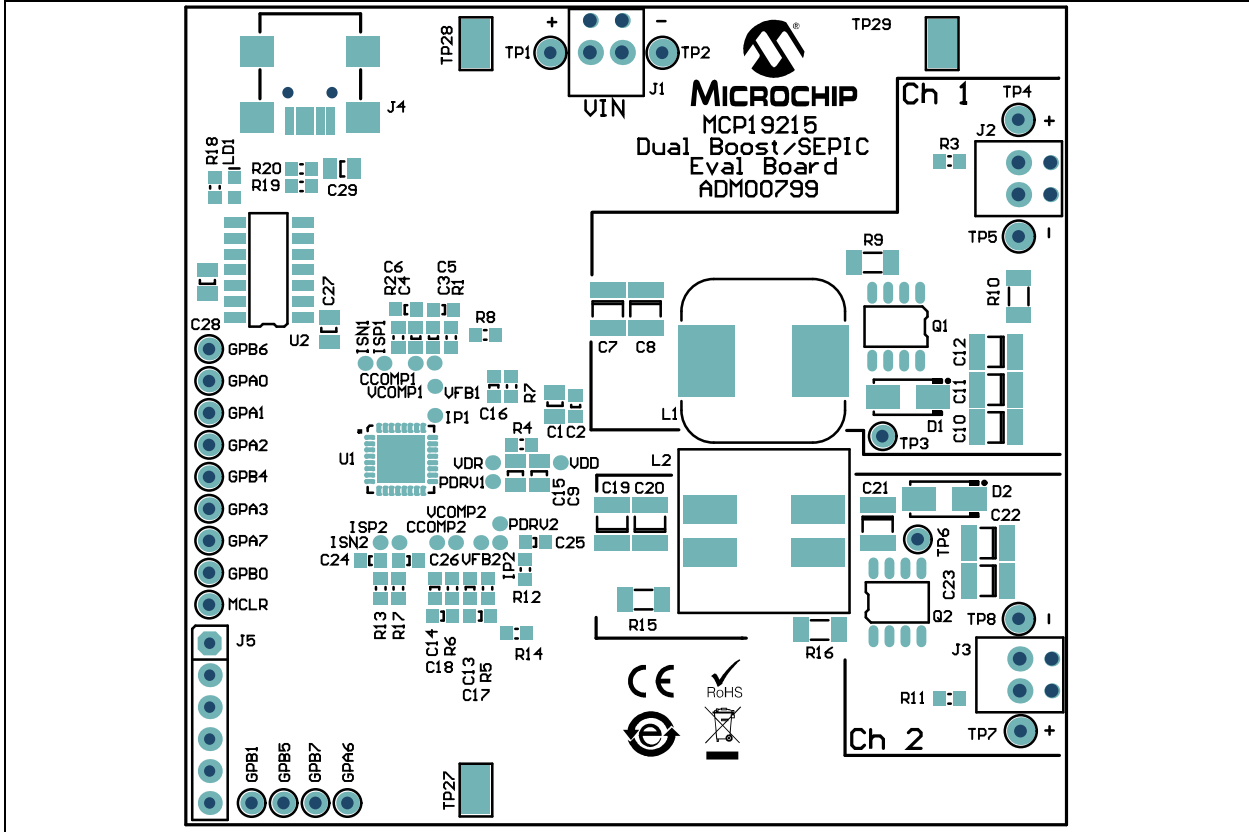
TP28
+
TP1
−
TP2
J1
VIN
TP29
MICROCHIP
MCP19215
Dual Boost/SEPIC
Eval Board
ADM00799
J4
R18
LD1
R20
R19
C29
Ch 1
TP4
+
R3
J2
TP5
−
R9
R10
C6 C5
R2 C4 C3 R1
C27
C28
U2
R8
ISN1
ISP1
C7
C8
Q1
GPB6
GPA0
GPA1
GPA2
GPB4
GPA3
GPA7
GPB0
MCLR
CCOMP1
VCOMP1
VFB1
R7
C16
IP1
C1 C2
L1
C12
C11
C10
D1
TP3
U1
R4
VDR
VDD
PDRV1
C15
C9
L2
C19 C20
C21
D2
C22
VCOMP2
ISP2
ISN2
CCOMP2
PDRV2
C24
C26 VFB2
IP2
C25
TP6
C23
R12
R13 R17
C14 R6
C18
C13 R5
C17
R14
R15
R16
Q2
TP8
−
J5
J3
CE
RoHS
R11
Ch 2
TP7
+
GPB1
GPB5
GPB7
GPA6
TP27